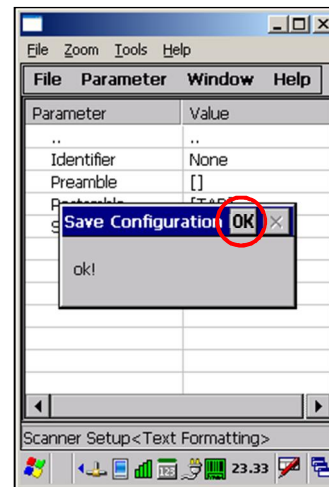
File Zoom Tools Help

File Parameter Window Help

| Parameter | Value |
|---|---|
| .. | .. |
| Identifier | None |
| Preamble | [] |
| Postamble | [T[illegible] |
| S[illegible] | |

Save Configuration OK ×

ok!

Scanner Setup<Text Formatting>

23.33